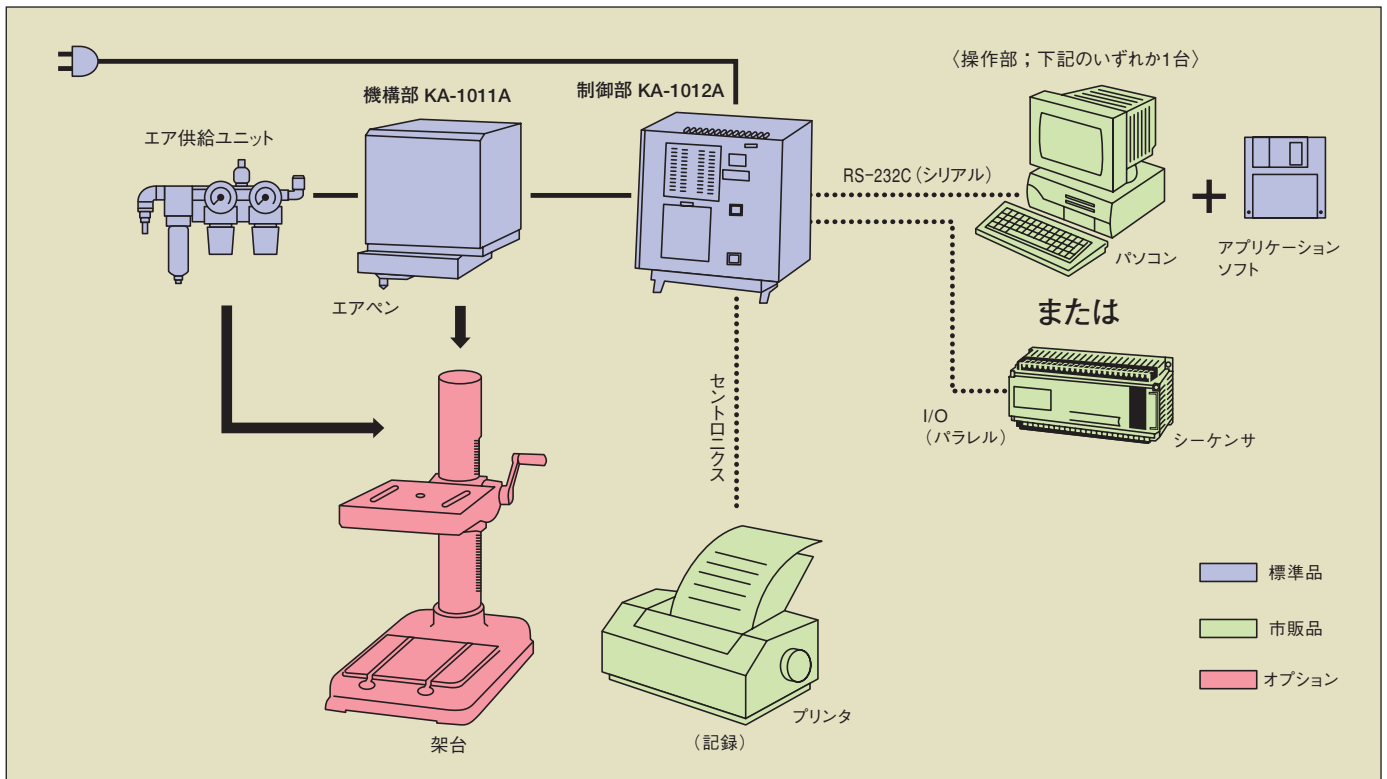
〈操作部；下記のいずれか1台〉

機構部 KA-1011A

制御部 KA-1012A

エア供給ユニット

RS-232C（シリアル）

パソコン

＋

アプリケーションソフト

エアペン

または

セントロニクス

I/O（パラレル）

シーケンサ

標準品

市販品

オプション

プリンタ

（記録）

架台